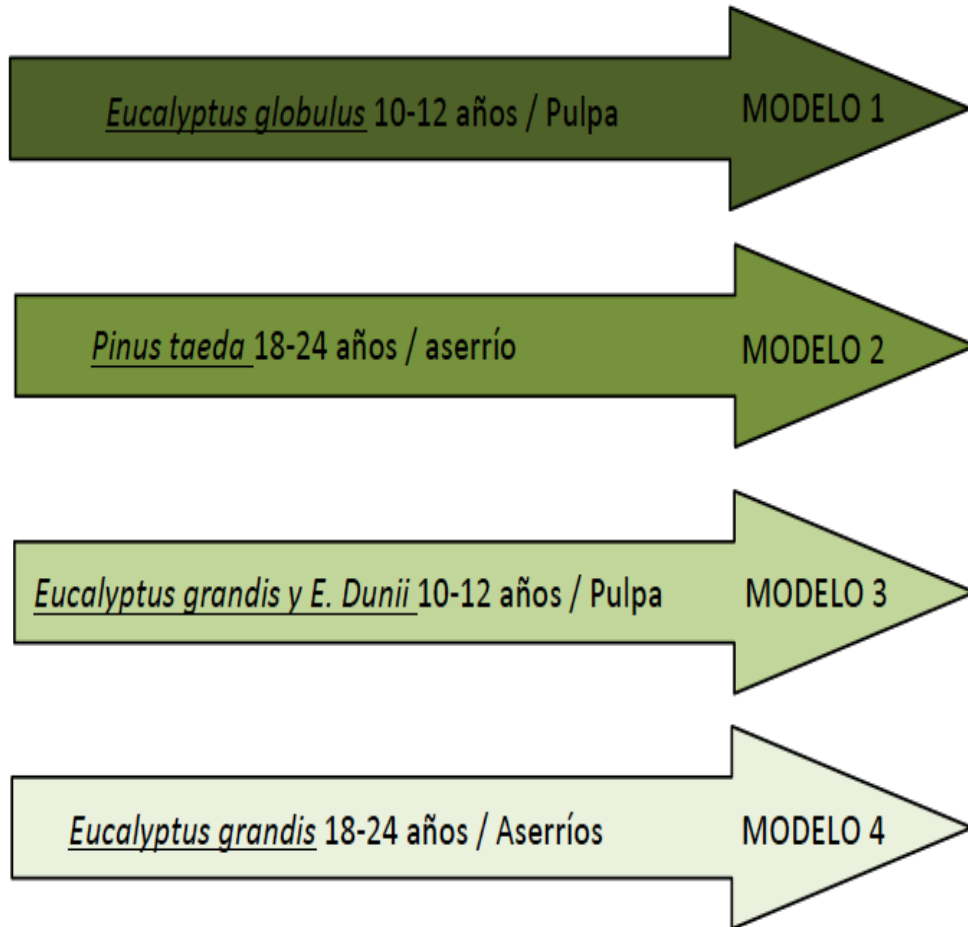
Eucalyptus globulus 10-12 años / Pulpa MODELO 1

Pinus taeda 18-24 años / aserrío MODELO 2

Eucalyptus grandis y E. Dunii 10-12 años / Pulpa MODELO 3

Eucalyptus grandis 18-24 años / Aserríos MODELO 4